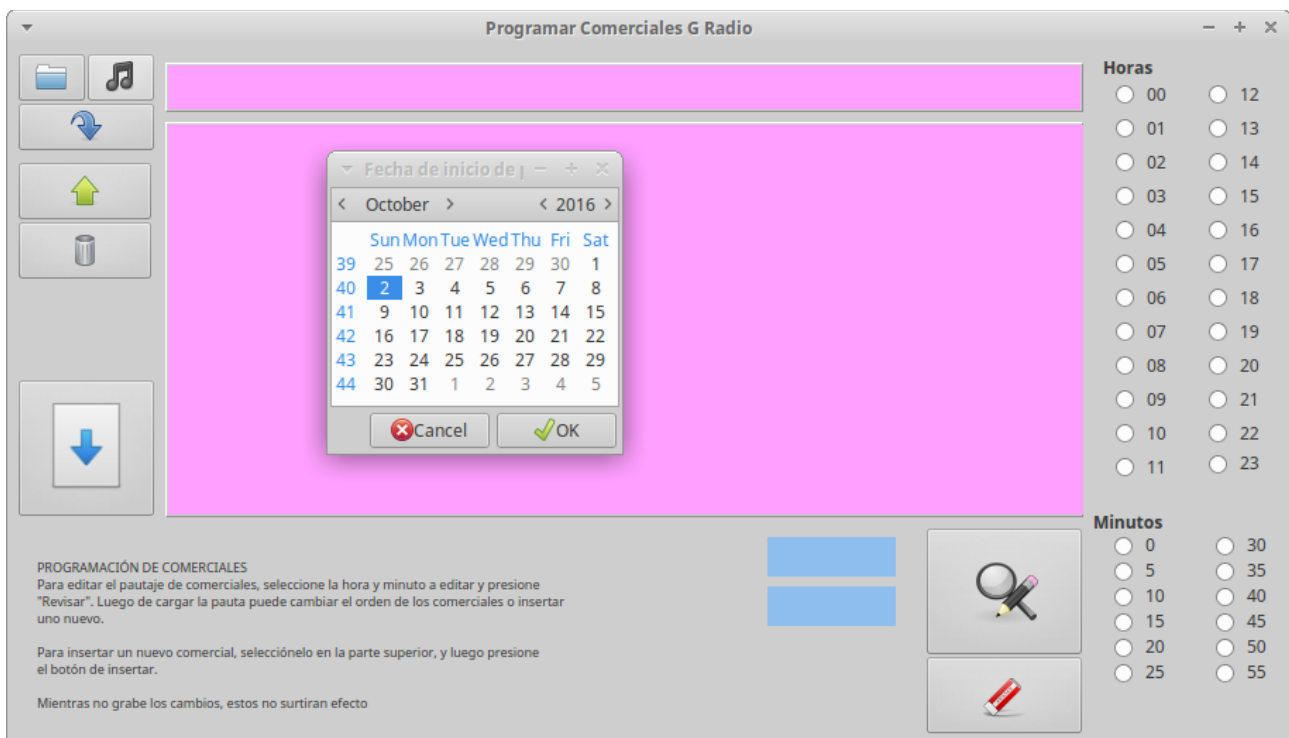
Programar Comerciales G Radio

Fecha de inicio de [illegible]

October 2016

| | Sun | Mon | Tue | Wed | Thu | Fri | Sat |
|---|---|---|---|---|---|---|---|
| 39 | 25 | 26 | 27 | 28 | 29 | 30 | 1 |
| 40 | 2 | 3 | 4 | 5 | 6 | 7 | 8 |
| 41 | 9 | 10 | 11 | 12 | 13 | 14 | 15 |
| 42 | 16 | 17 | 18 | 19 | 20 | 21 | 22 |
| 43 | 23 | 24 | 25 | 26 | 27 | 28 | 29 |
| 44 | 30 | 31 | 1 | 2 | 3 | 4 | 5 |

Cancel OK

Horas
00 12
01 13
02 14
03 15
04 16
05 17
06 18
07 19
08 20
09 21
10 22
11 23

Minutos
0 30
5 35
10 40
15 45
20 50
25 55

PROGRAMACIÓN DE COMERCIALES
Para editar el pautaje de comerciales, seleccione la hora y minuto a editar y presione "Revisar". Luego de cargar la pauta puede cambiar el orden de los comerciales o insertar uno nuevo.

Para insertar un nuevo comercial, selecciónelo en la parte superior, y luego presione el botón de insertar.

Mientras no grabe los cambios, estos no surtiran efecto